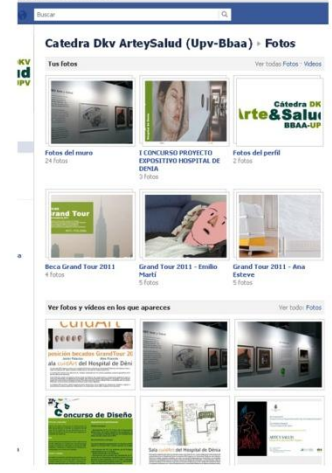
Buscar

KV
d
PV

Catedra Dkv ArteySalud (Upv-Bbaa) ▸ Fotos

Tus fotos

Ver todas: Fotos · Videos

Fotos del muro
24 Fotos

I CONCURSO PROYECTO EXPOSITIVO HOSPITAL DE DENIA
3 Fotos

Cátedra DKV
Arte&Salud
BBAA-UP

Fotos del perfil
2 Fotos

Grand Tour

Beca Grand Tour 2011
4 Fotos

Grand Tour 2011 - Emilio Martí
5 Fotos

Grand Tour 2011 - Ana Esteve
5 Fotos

Ver fotos y vídeos en los que apareces

Ver todo: Fotos

cuidArt
posición becados GrandTour 2011
ala cuidArt del Hospital de Dénia

oncurso de Diseño

Sala cuidArt del Hospital de Dénia

ARTE Y SALUD